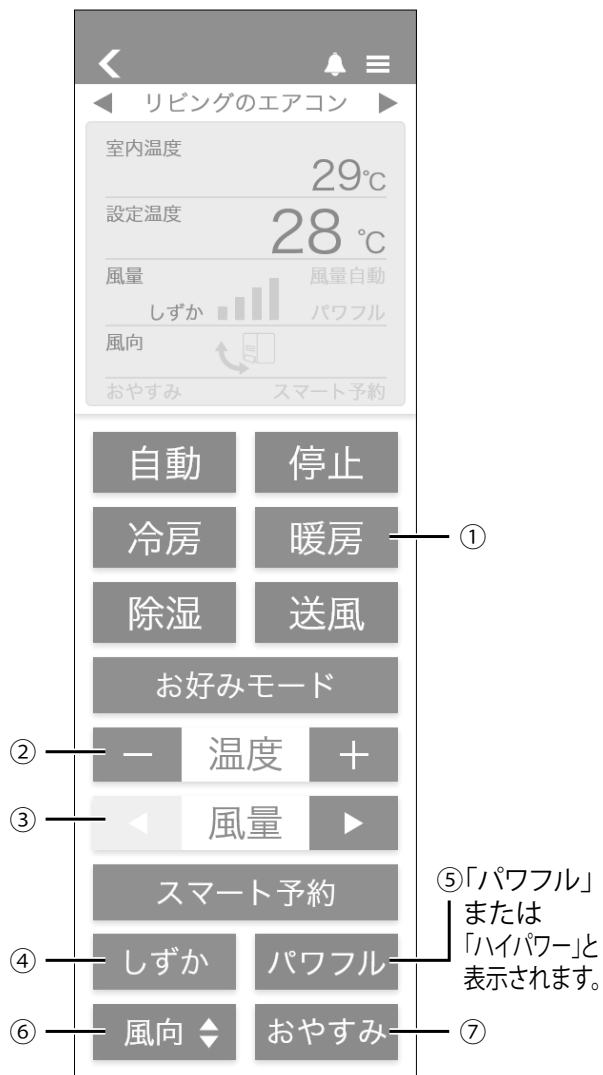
◀ リビングのエアコン ▶

室内温度
29℃

設定温度
28 ℃

風量
風量自動
しずか
パワフル

風向

おやすみ
スマート予約

自動
停止

冷房
暖房
①

除湿
送風

お好みモード

② − 温度 +

③ ◀ 風量 ▶

スマート予約

⑤「パワフル」または「ハイパワー」と表示されます。

④ しずか
パワフル

⑥ 風向 ⬍
おやすみ ⑦